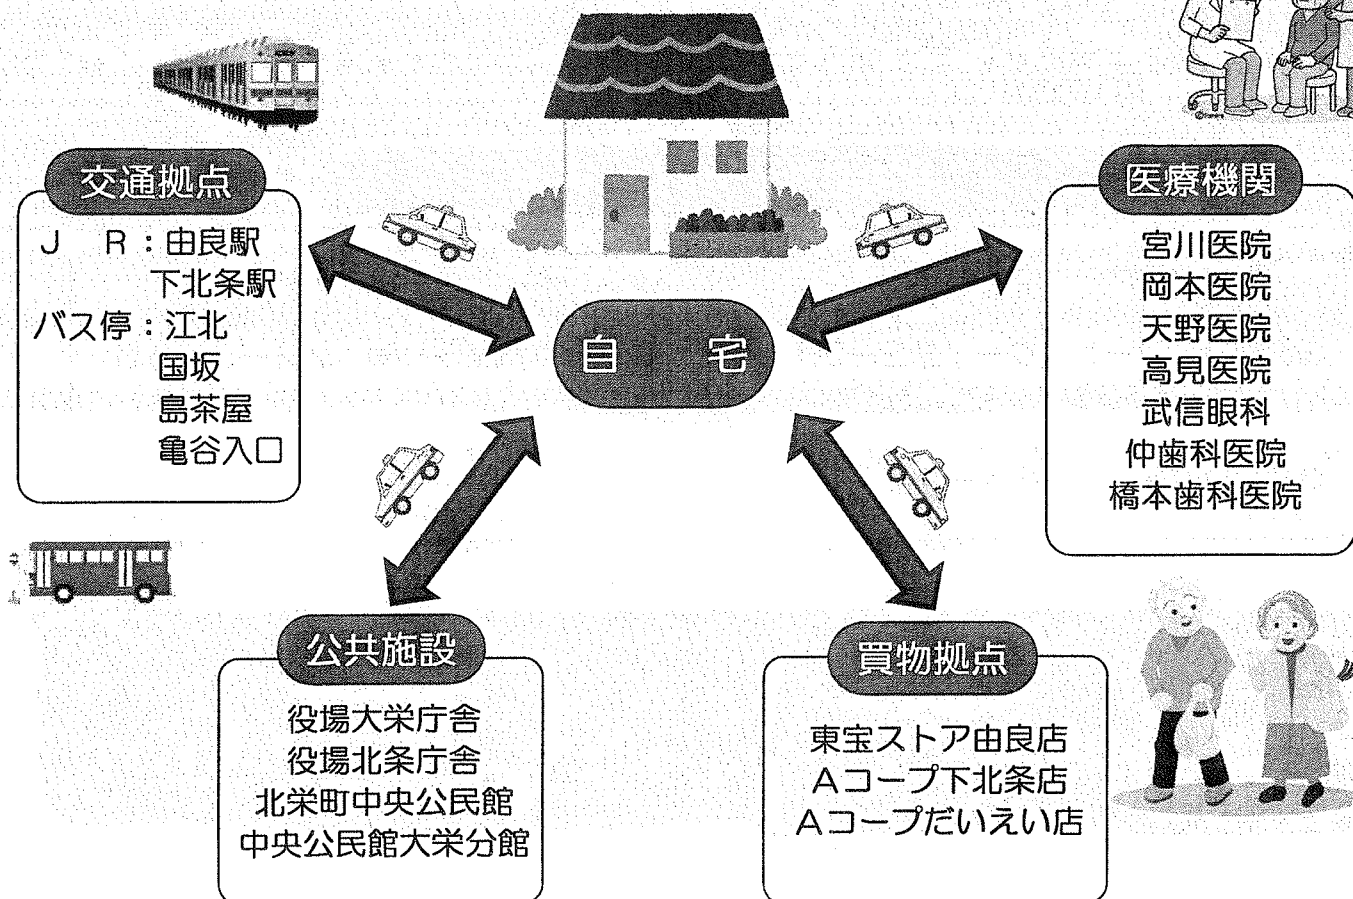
交通拠点

JR：由良駅
下北条駅
バス停：江北
国坂
島茶屋
亀谷入口

自宅

医療機関

宮川医院
岡本医院
天野医院
高見医院
武信眼科
仲歯科医院
橋本歯科医院

公共施設

役場大栄庁舎
役場北条庁舎
北栄町中央公民館
中央公民館大栄分館

買物拠点

東宝ストア由良店
Aコープ下北条店
Aコープだいえい店